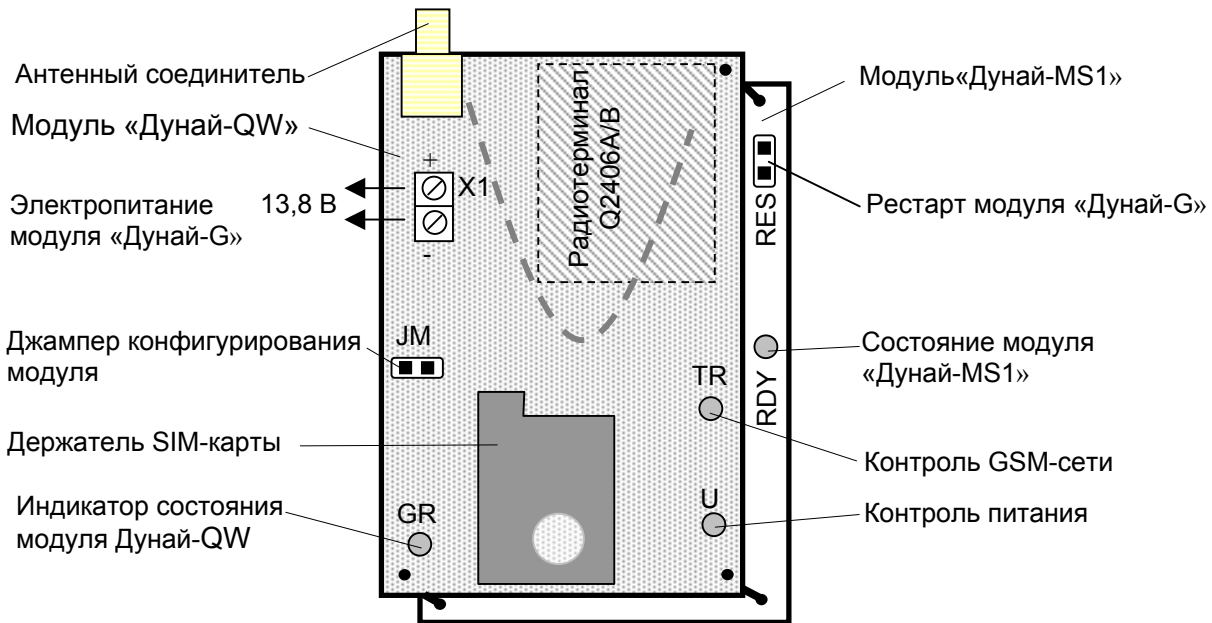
Антенный соединитель

Модуль«Дунай-MS1»

Модуль «Дунай-QW»

Радиотерминал Q2406A/B

+

X1

-

13,8 В

Электропитание модуля «Дунай-G»

RES

Рестарт модуля «Дунай-G»

JM

Джампер конфигурирования модуля

Состояние модуля «Дунай-MS1»

RDY

TR

Держатель SIM-карты

Контроль GSM-сети

Индикатор состояния модуля Дунай-QW

GR

U

Контроль питания